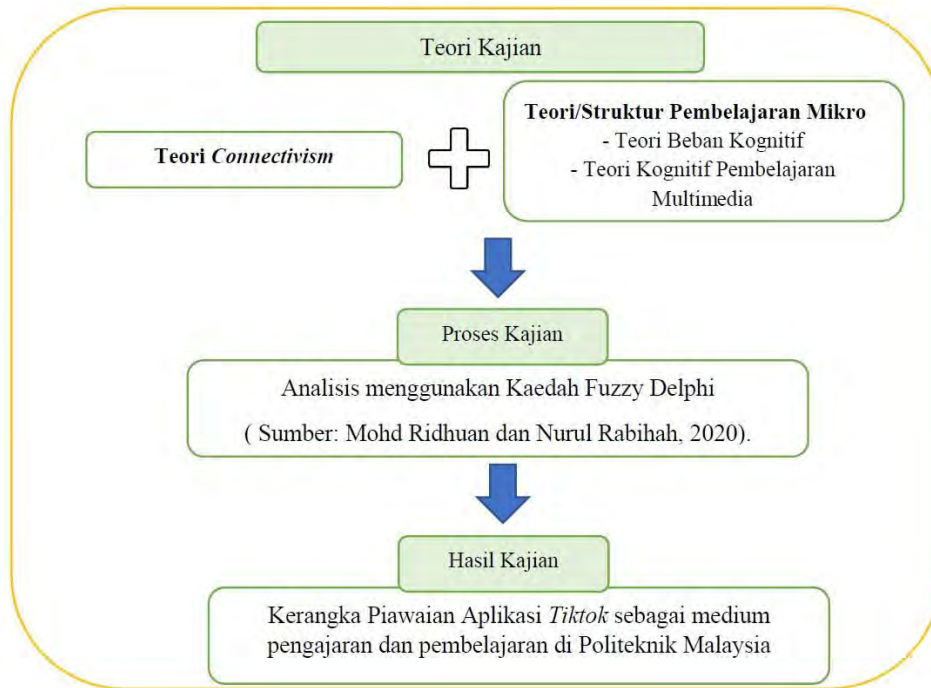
Teori Kajian

Teori *Connectivism*

**Teori/Struktur Pembelajaran Mikro**
- Teori Beban Kognitif
- Teori Kognitif Pembelajaran Multimedia

Proses Kajian

Analisis menggunakan Kaedah Fuzzy Delphi
( Sumber: Mohd Ridhuan dan Nurul Rabihah, 2020).

Hasil Kajian

Kerangka Piawaian Aplikasi *Tiktok* sebagai medium pengajaran dan pembelajaran di Politeknik Malaysia